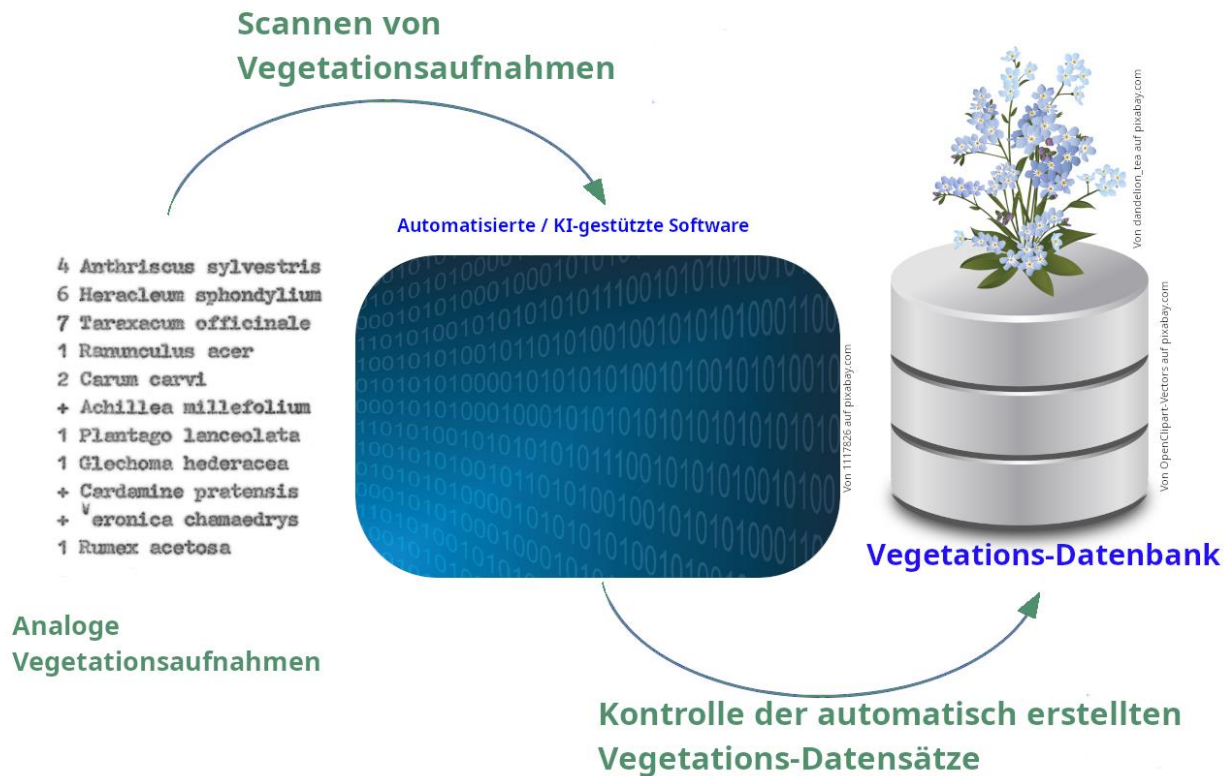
Scannen von Vegetationsaufnahmen

Automatisierte / KI-gestützte Software

4 Anthriscus sylvestris
6 Heracleum sphondylium
7 Taraxacum officinale
1 Ranunculus acer
2 Carum carvi
+ Achillea millefolium
1 Plantago lanceolata
1 Glechoma hederacea
+ Cardamine pratensis
+ Veronica chamaedrys
1 Rumex acetosa

Analoge Vegetationsaufnahmen

Von 1117826 auf pixabay.com

Von dandelion_tea auf pixabay.com

Von OpenClipart-Vectors auf pixabay.com

Vegetations-Datenbank

Kontrolle der automatisch erstellten Vegetations-Datensätze